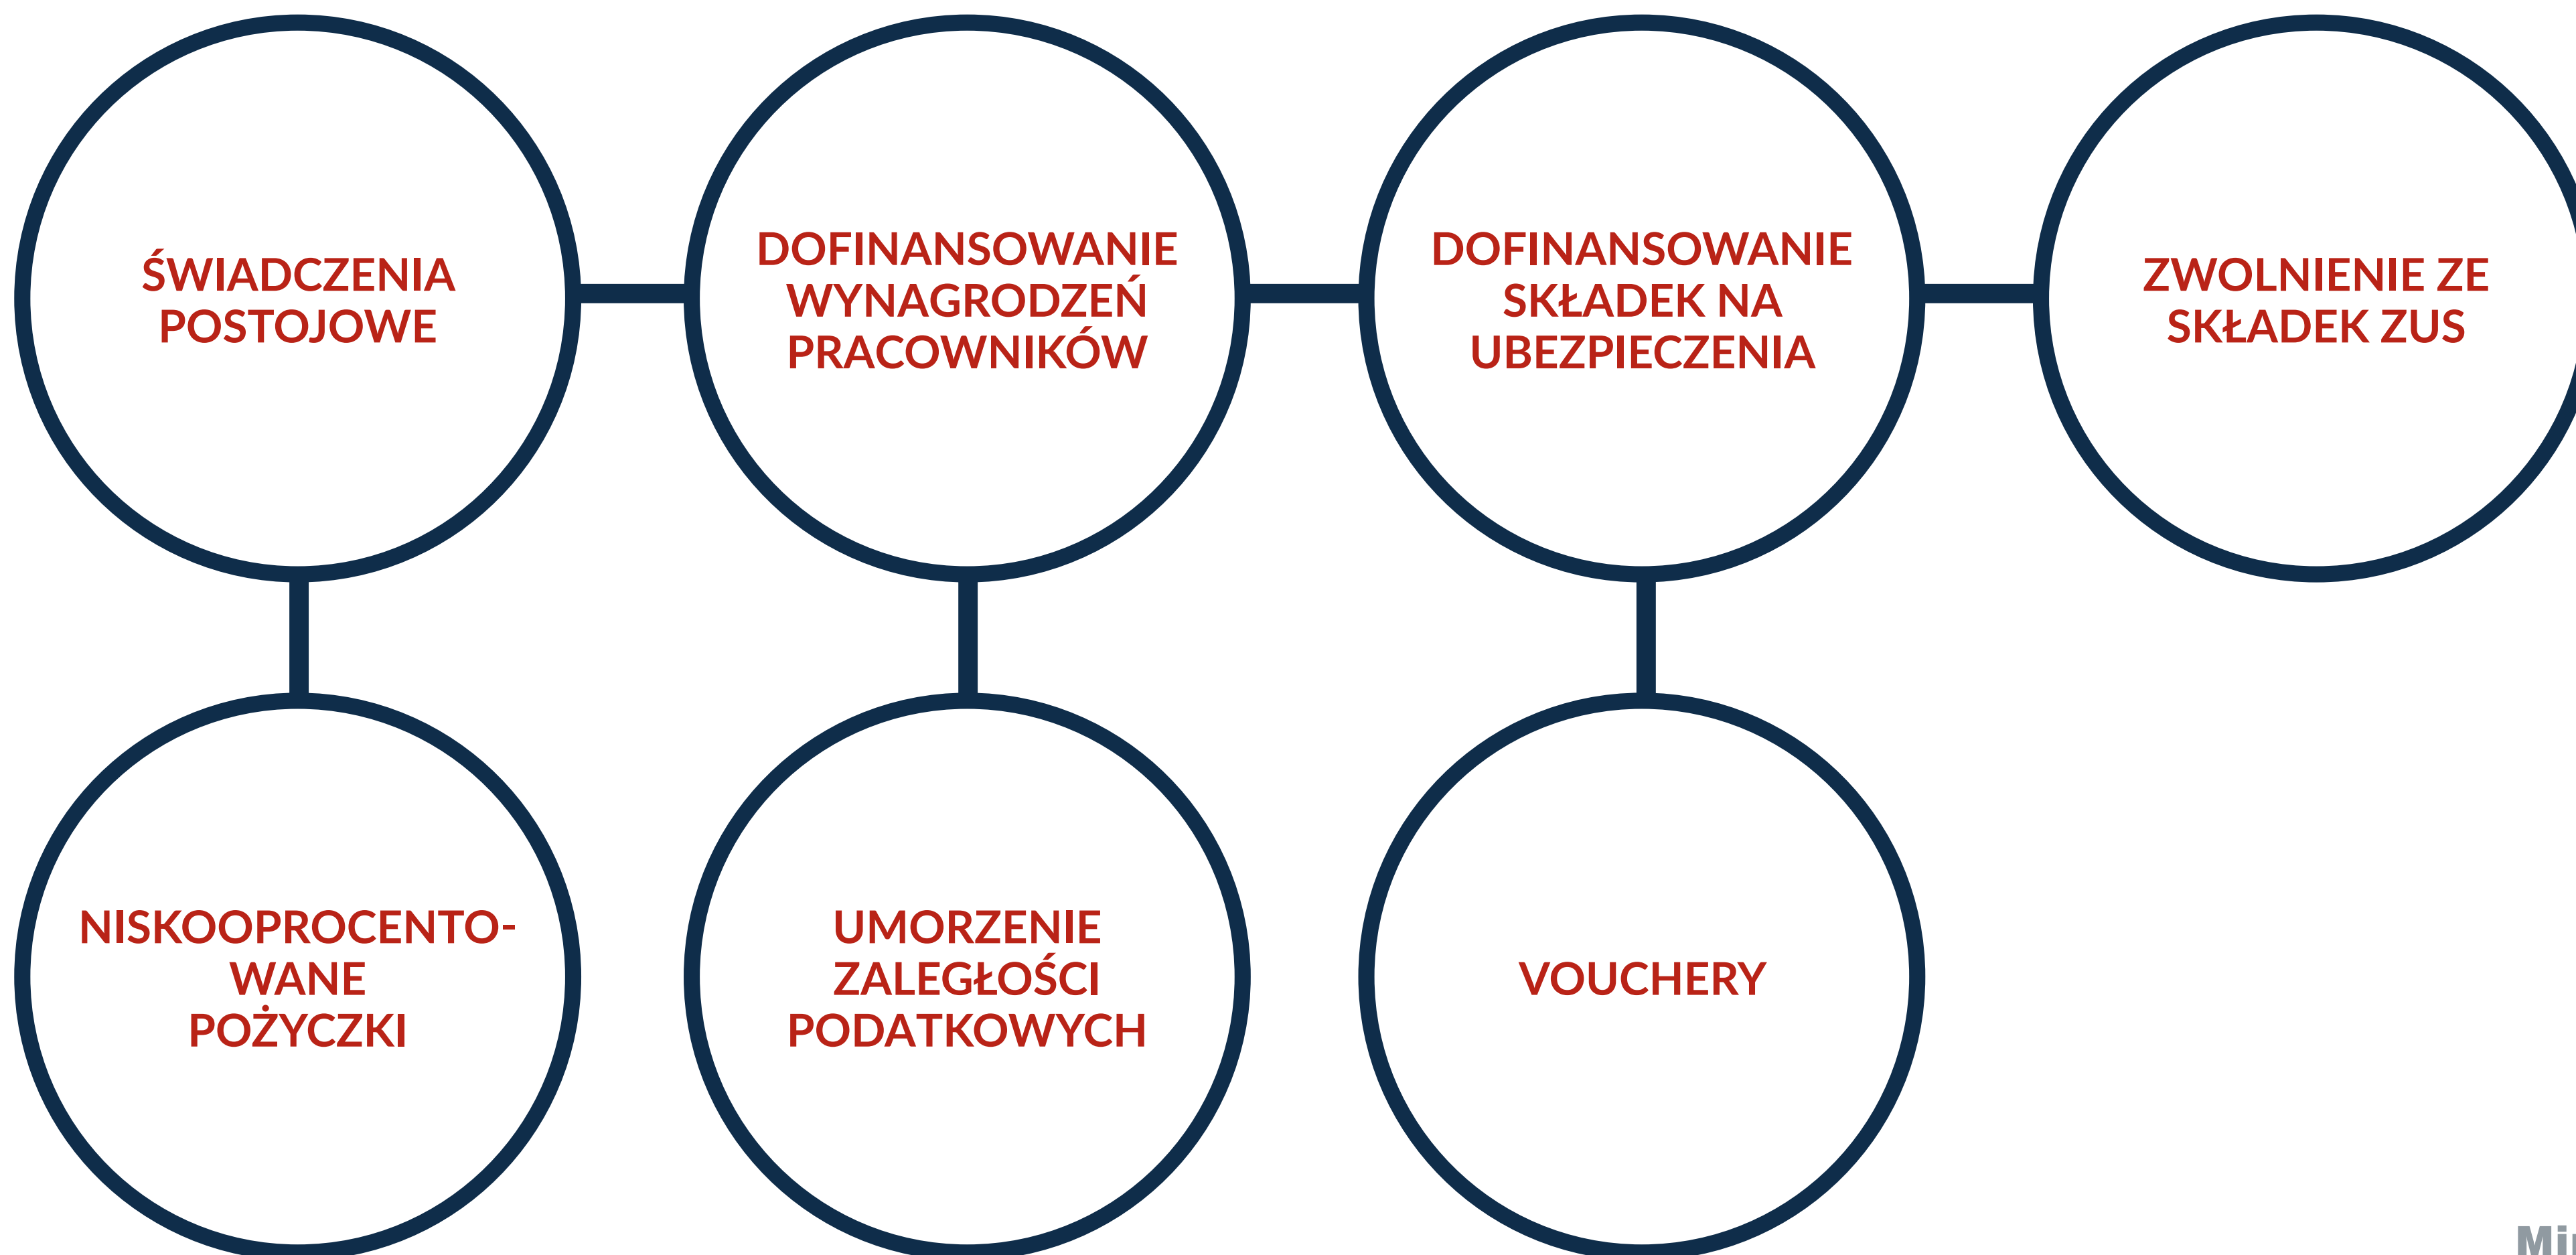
ŚWIADCZENIA POSTOJOWE

DOFINANSOWANIE WYNAGRODZEŃ PRACOWNIKÓW

DOFINANSOWANIE SKŁADEK NA UBEZPIECZENIA

ZWOLNIENIE ZE SKŁADEK ZUS

NISKOOPROCENTOWANE POŻYCZKI

UMORZENIE ZALEGŁOŚCI PODATKOWYCH

VOUCHERY

Mi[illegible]